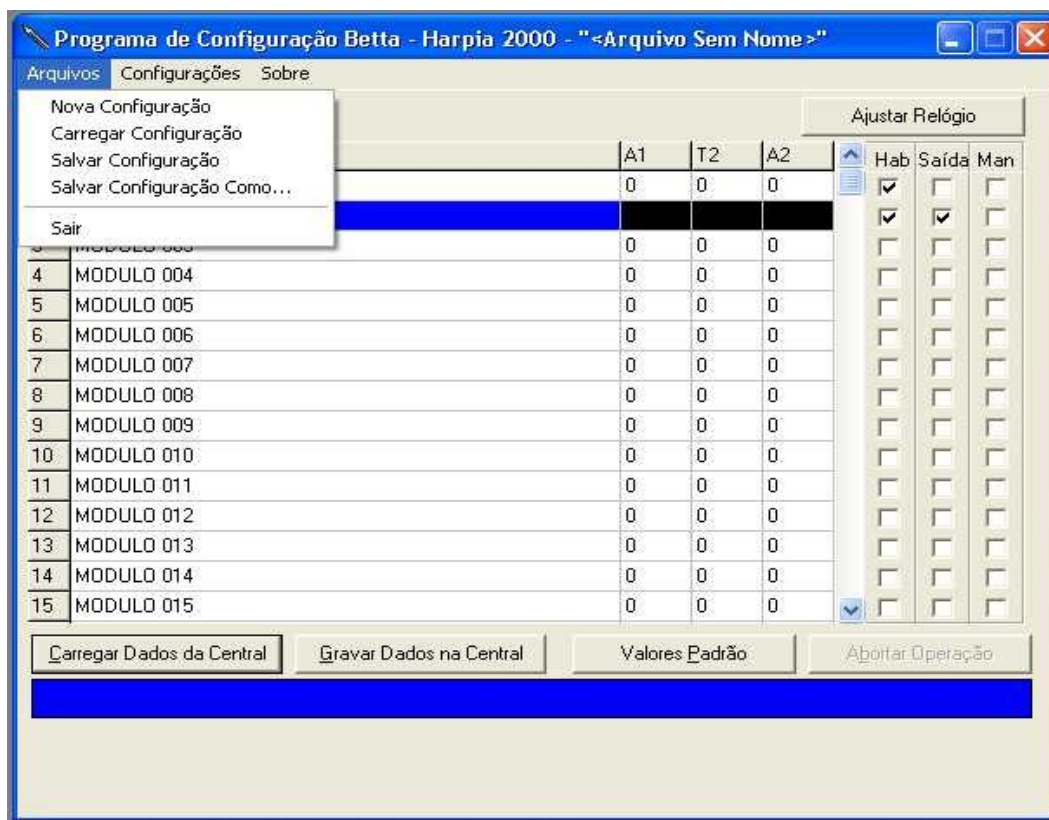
Programa de Configuração Betta - Harpia 2000 - "<Arquivo Sem Nome>"

Arquivos Configurações Sobre

Nova Configuração
Carregar Configuração
Salvar Configuração
Salvar Configuração Como...
Sair

Ajustar Relógio

| | | A1 | T2 | A2 | Hab | Saída | Man |
|---|---|---|---|---|---|---|---|
| | | 0 | 0 | 0 | ☑ | ☐ | ☐ |
| | | | | | ☑ | ☑ | ☐ |
| 3 | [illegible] | 0 | 0 | 0 | ☐ | ☐ | ☐ |
| 4 | MODULO 004 | 0 | 0 | 0 | ☐ | ☐ | ☐ |
| 5 | MODULO 005 | 0 | 0 | 0 | ☐ | ☐ | ☐ |
| 6 | MODULO 006 | 0 | 0 | 0 | ☐ | ☐ | ☐ |
| 7 | MODULO 007 | 0 | 0 | 0 | ☐ | ☐ | ☐ |
| 8 | MODULO 008 | 0 | 0 | 0 | ☐ | ☐ | ☐ |
| 9 | MODULO 009 | 0 | 0 | 0 | ☐ | ☐ | ☐ |
| 10 | MODULO 010 | 0 | 0 | 0 | ☐ | ☐ | ☐ |
| 11 | MODULO 011 | 0 | 0 | 0 | ☐ | ☐ | ☐ |
| 12 | MODULO 012 | 0 | 0 | 0 | ☐ | ☐ | ☐ |
| 13 | MODULO 013 | 0 | 0 | 0 | ☐ | ☐ | ☐ |
| 14 | MODULO 014 | 0 | 0 | 0 | ☐ | ☐ | ☐ |
| 15 | MODULO 015 | 0 | 0 | 0 | ☐ | ☐ | ☐ |

Carregar Dados da Central
Gravar Dados na Central
Valores Padrão
Abortar Operação